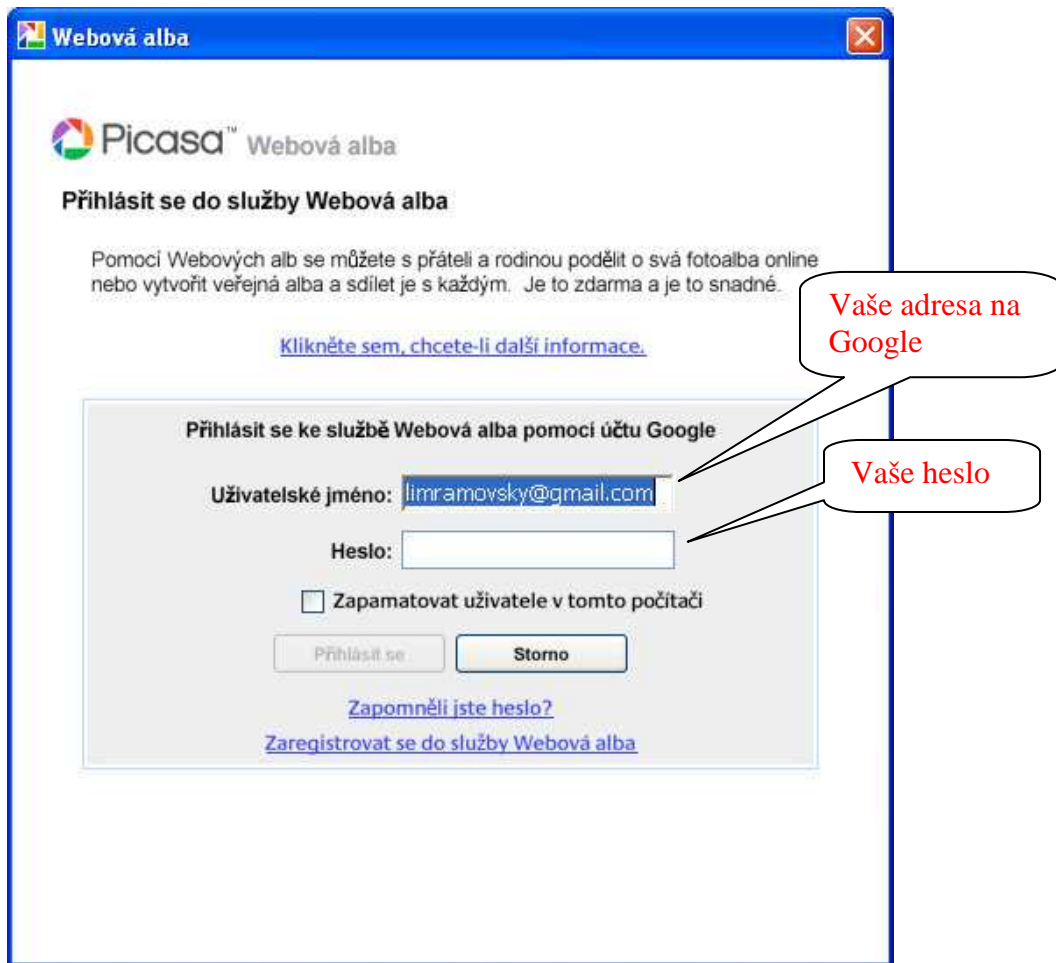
Webová alba

Picasa™ Webová alba

Přihlásit se do služby Webová alba

Pomocí Webových alb se můžete s přáteli a rodinou podělit o svá fotoalba online nebo vytvořit veřejná alba a sdílet je s každým. Je to zdarma a je to snadné.

Klikněte sem, chcete-li další informace.

Vaše adresa na Google

Přihlásit se ke službě Webová alba pomocí účtu Google

Vaše heslo

Uživatelské jméno: limramovsky@gmail.com

Heslo:

Zapamatovat uživatele v tomto počítači

Přihlásit se

Storno

Zapomněli jste heslo?

Zaregistrovat se do služby Webová alba